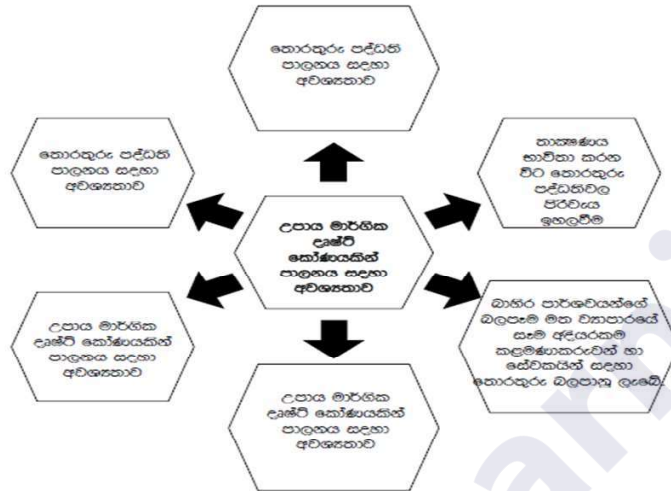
උපාය මාර්ගික දෘෂ්ටි කෝණයකින් පාලනය සඳහා අවශ්‍යතාව

තොරතුරු පද්ධති පාලනය සඳහා අවශ්‍යතාව

තාක්ෂණය භාවිතා කරන විට තොරතුරු පද්ධතිවල පිරිවැය ඉහලවීම

බාහිර පාර්ශවයන්ගේ බලපෑම මත ව්‍යාපාරයේ සෑම අදියරකම කළමණාකරුවන් හා සේවකයින් සඳහා තොරතුරු බලපෑමු ලැබේ.

උපාය මාර්ගික දෘෂ්ටි කෝණයකින් පාලනය සඳහා අවශ්‍යතාව

උපාය මාර්ගික දෘෂ්ටි කෝණයකින් පාලනය සඳහා අවශ්‍යතාව

තොරතුරු පද්ධති පාලනය සඳහා අවශ්‍යතාව